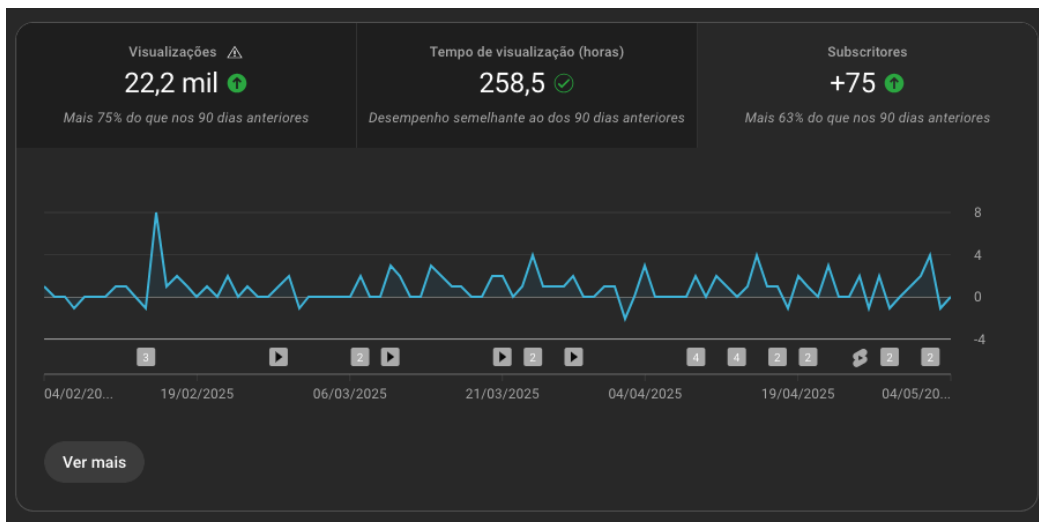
Visualizações
22,2 mil
Mais 75% do que nos 90 dias anteriores

Tempo de visualização (horas)
258,5
Desempenho semelhante ao dos 90 dias anteriores

Subscritores
+75
Mais 63% do que nos 90 dias anteriores

8
4
0
-4

3 2 2 4 4 2 2 2 2

04/02/20... 19/02/2025 06/03/2025 21/03/2025 04/04/2025 19/04/2025 04/05/20...

Ver mais